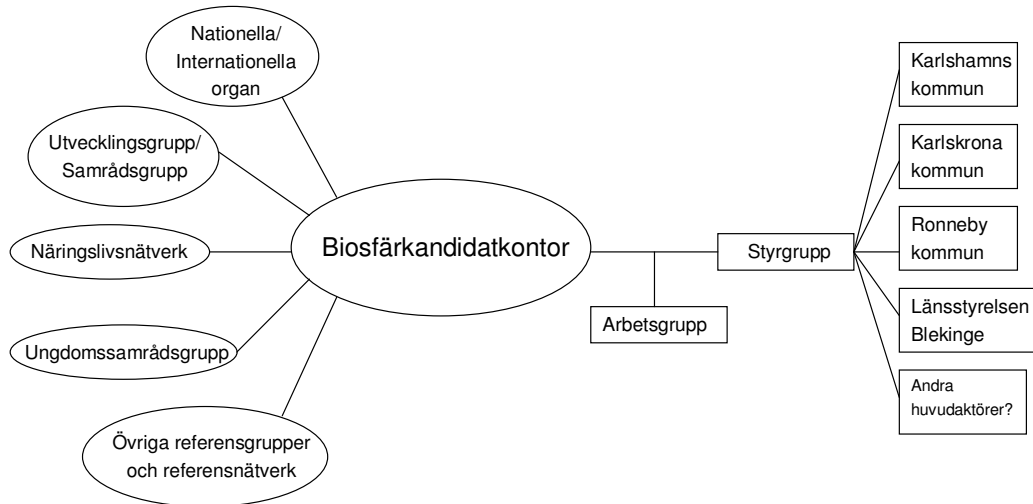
Nationella/ Internationella organ

Utvecklingsgrupp/ Samrådsgrupp

Näringslivsnätverk

Ungdomssamrådsgrupp

Övriga referensgrupper och referensnätverk

Biosfärkandidatkontor

Arbetsgrupp

Styrgrupp

Karlshamns kommun

Karlskrona kommun

Ronneby kommun

Länsstyrelsen Blekinge

Andra huvudaktörer?